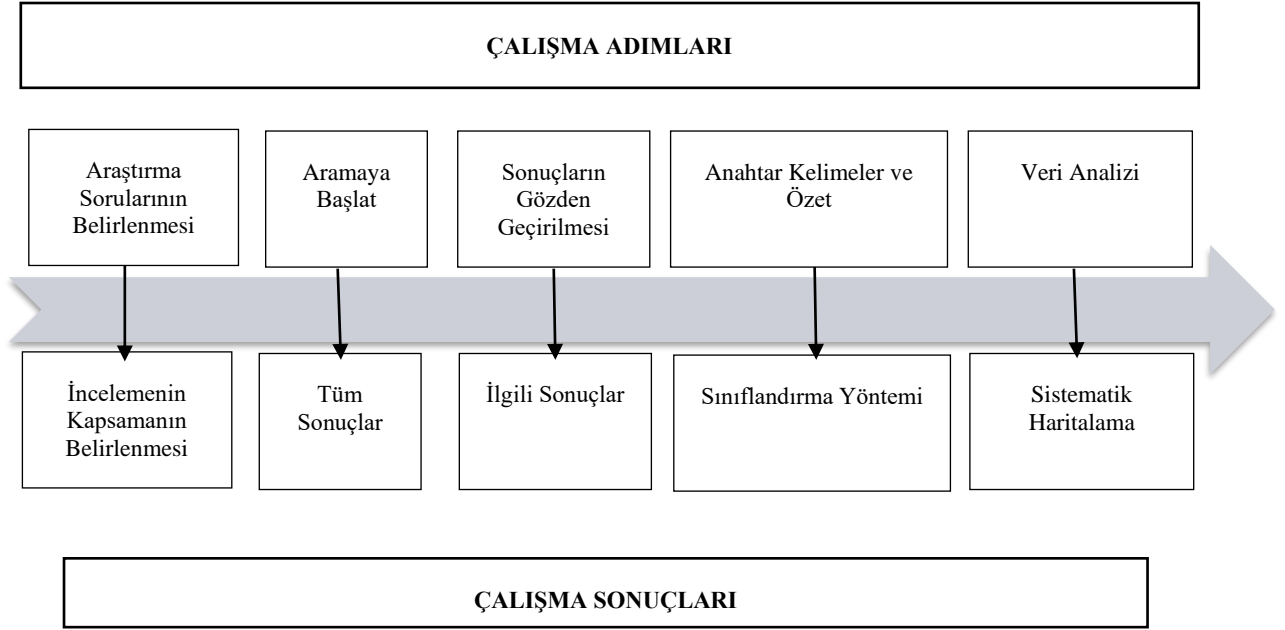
ÇALIŞMA ADIMLARI

Araştırma Sorularının Belirlenmesi

Aramaya Başlat

Sonuçların Gözden Geçirilmesi

Anahtar Kelimeler ve Özet

Veri Analizi

İncelemenin Kapsamanın Belirlenmesi

Tüm Sonuçlar

İlgili Sonuçlar

Sınıflandırma Yöntemi

Sistematik Haritalama

ÇALIŞMA SONUÇLARI